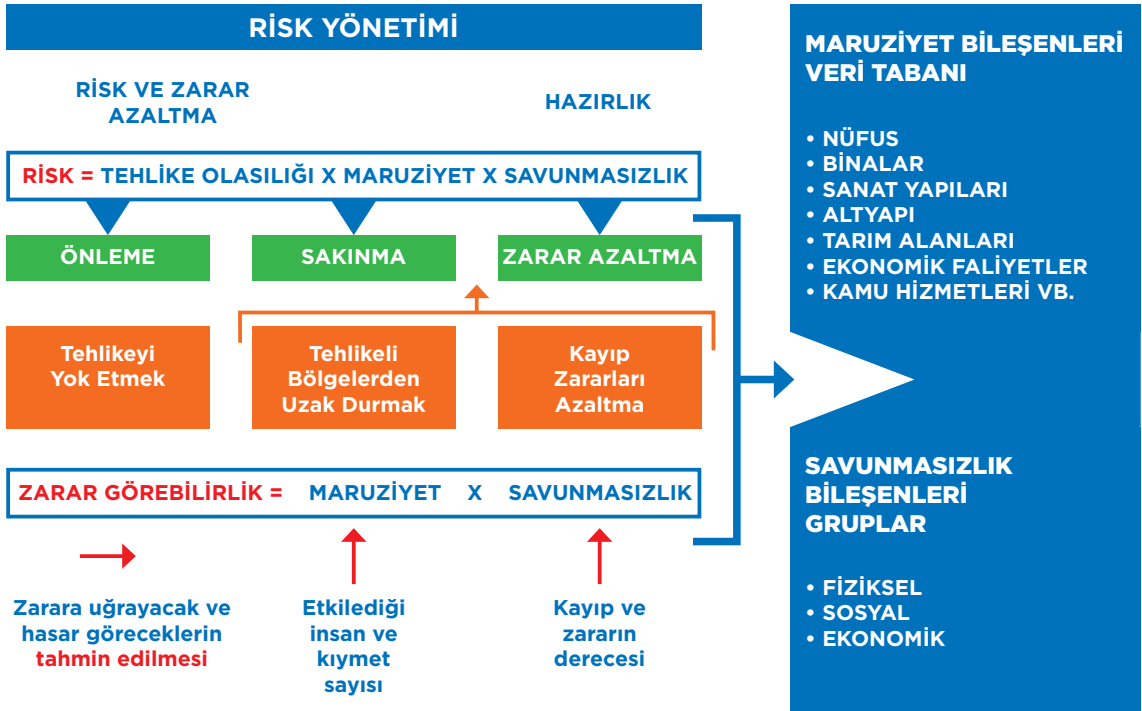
RİSK YÖNETİMİ

RİSK VE ZARAR AZALTMA

HAZIRLIK

RİSK = TEHLİKE OLASILIĞI X MARUZİYET X SAVUNMASIZLIK

ÖNLEME

SAKINMA

ZARAR AZALTMA

Tehlikeyi Yok Etmek

Tehlikeli Bölgelerden Uzak Durmak

Kayıp Zararları Azaltma

ZARAR GÖREBİLİRLİK = MARUZİYET X SAVUNMASIZLIK

Zarara uğrayacak ve hasar göreceklerin tahmin edilmesi

Etkilediği insan ve kıymet sayısı

Kayıp ve zararın derecesi

MARUZİYET BİLEŞENLERİ VERİ TABANI

• NÜFUS
• BİNALAR
• SANAT YAPILARI
• ALTYAPI
• TARIM ALANLARI
• EKONOMİK FALİYETLER
• KAMU HİZMETLERİ VB.

SAVUNMASIZLIK BİLEŞENLERİ GRUPLAR

• FİZİKSEL
• SOSYAL
• EKONOMİK